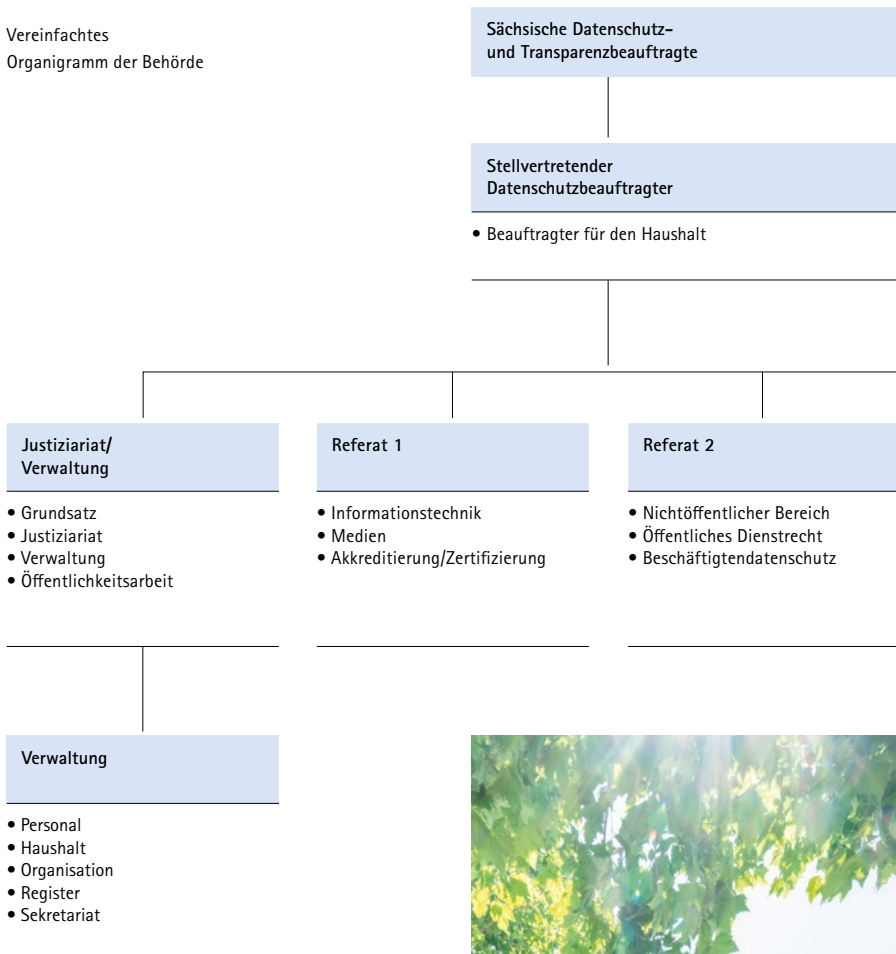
Vereinfachtes
Organigramm der Behörde

Sächsische Datenschutz- und Transparenzbeauftragte

Stellvertretender Datenschutzbeauftragter

• Beauftragter für den Haushalt

Justiziariat/ Verwaltung

• Grundsatz
• Justiziariat
• Verwaltung
• Öffentlichkeitsarbeit

Referat 1

• Informationstechnik
• Medien
• Akkreditierung/Zertifizierung

Referat 2

• Nichtöffentlicher Bereich
• Öffentliches Dienstrecht
• Beschäftigtendatenschutz

Verwaltung

• Personal
• Haushalt
• Organisation
• Register
• Sekretariat